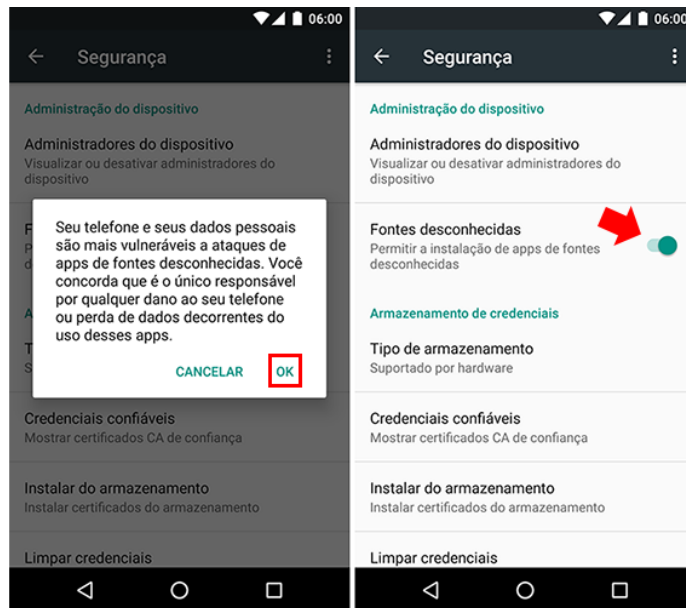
06:00

Segurança

Administração do dispositivo

Administradores do dispositivo
Visualizar ou desativar administradores do dispositivo

Seu telefone e seus dados pessoais são mais vulneráveis a ataques de apps de fontes desconhecidas. Você concorda que é o único responsável por qualquer dano ao seu telefone ou perda de dados decorrentes do uso desses apps.

CANCELAR OK

Credenciais confiáveis
Mostrar certificados CA de confiança

Instalar do armazenamento
Instalar certificados do armazenamento

Limpar credenciais

06:00

Segurança

Administração do dispositivo

Administradores do dispositivo
Visualizar ou desativar administradores do dispositivo

Fontes desconhecidas
Permitir a instalação de apps de fontes desconhecidas

Armazenamento de credenciais

Tipo de armazenamento
Suportado por hardware

Credenciais confiáveis
Mostrar certificados CA de confiança

Instalar do armazenamento
Instalar certificados do armazenamento

Limpar credenciais